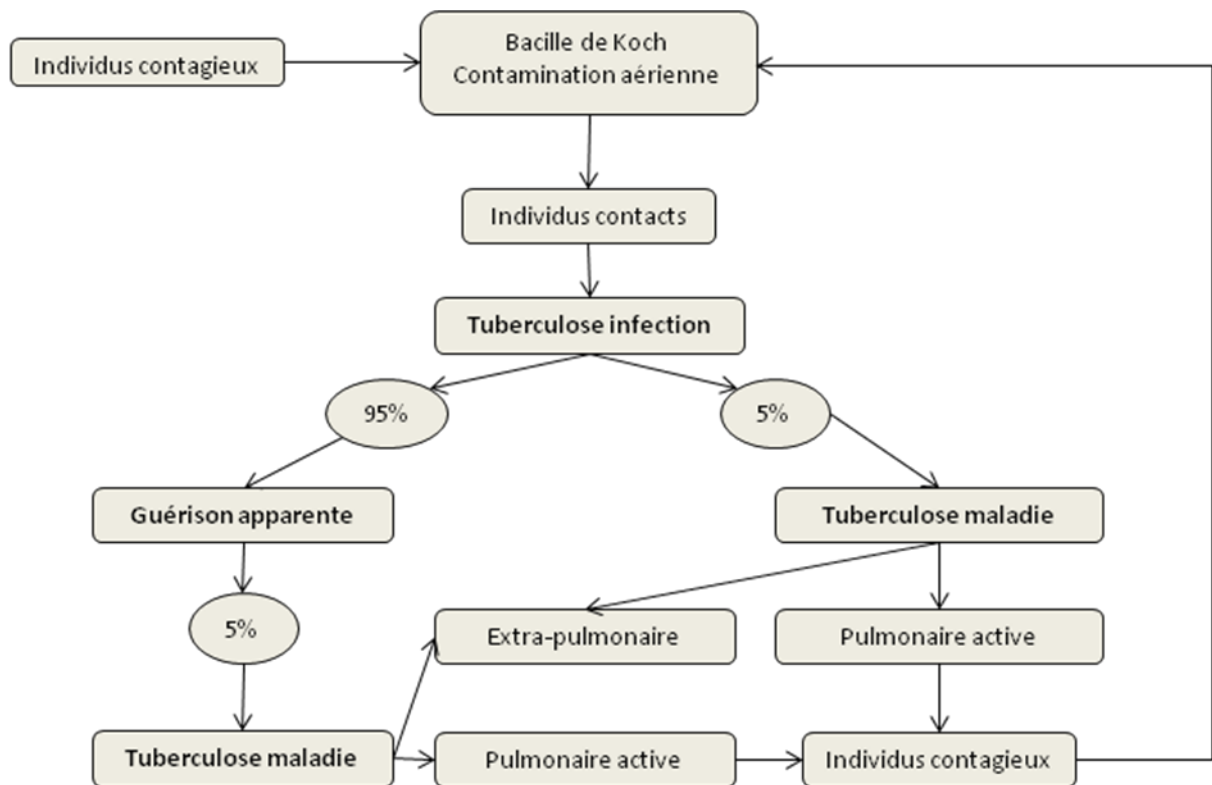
Individus contagieux

Bacille de Koch
Contamination aérienne

Individus contacts

Tuberculose infection

95%

5%

Guérison apparente

Tuberculose maladie

5%

Extra-pulmonaire

Pulmonaire active

Tuberculose maladie

Pulmonaire active

Individus contagieux